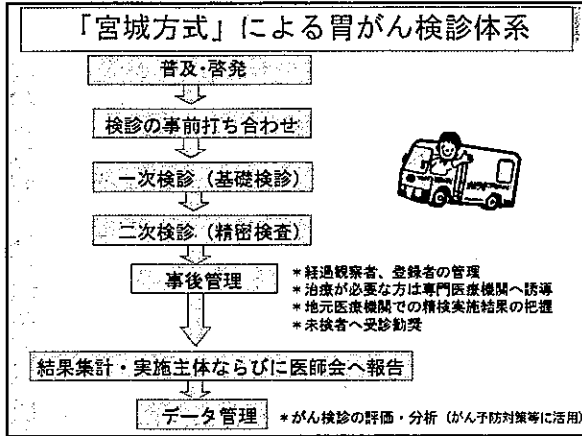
「宮城方式」による胃がん検診体系

普及・啓発

検診の事前打ち合わせ

一次検診（基礎検診）

二次検診（精密検査）

事後管理

＊経過観察者、登録者の管理
＊治療が必要な方は専門医療機関へ誘導
＊地元医療機関での精検実施結果の把握
＊未検者へ受診勧奨

結果集計・実施主体ならびに医師会へ報告

データ管理

＊がん検診の評価・分析（がん予防対策等に活用）